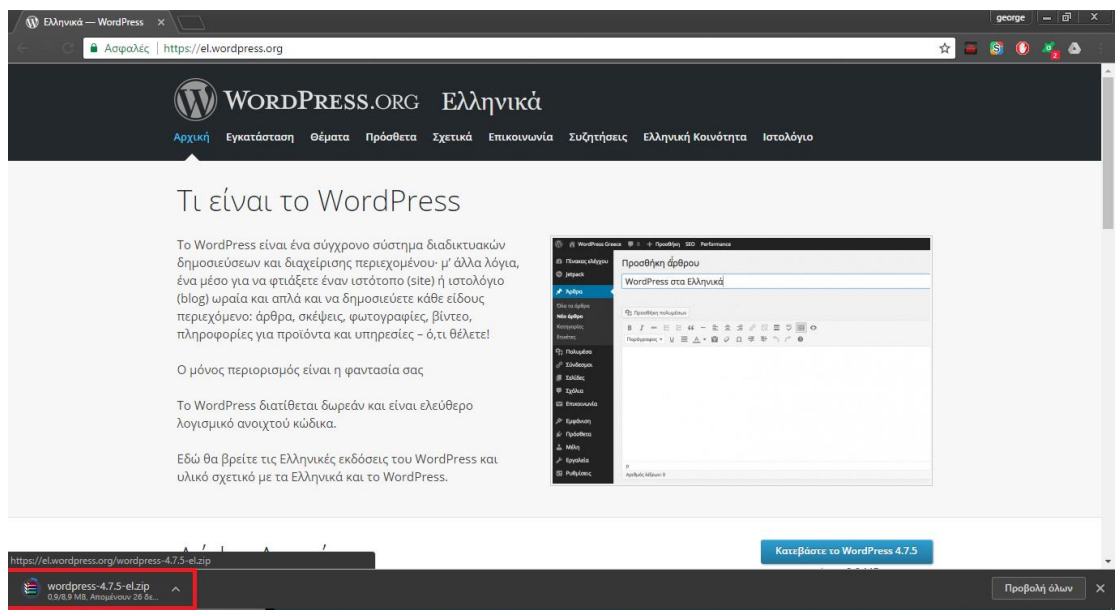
Ελληνικά — WordPress ×

george

Ασφαλές | https://el.wordpress.org

WordPress.org Ελληνικά

Αρχική Εγκατάσταση Θέματα Πρόσθετα Σχετικά Επικοινωνία Συζητήσεις Ελληνική Κοινότητα Ιστολόγιο

Τι είναι το WordPress

Το WordPress είναι ένα σύγχρονο σύστημα διαδικτυακών δημοσιεύσεων και διαχείρισης περιεχομένου· μ' άλλα λόγια, ένα μέσο για να φτιάξετε έναν ιστότοπο (site) ή ιστολόγιο (blog) ωραία και απλά και να δημοσιεύετε κάθε είδους περιεχόμενο: άρθρα, σκέψεις, φωτογραφίες, βίντεο, πληροφορίες για προϊόντα και υπηρεσίες – ό,τι θέλετε!

Ο μόνος περιορισμός είναι η φαντασία σας

Το WordPress διατίθεται δωρεάν και είναι ελεύθερο λογισμικό ανοιχτού κώδικα.

Εδώ θα βρείτε τις Ελληνικές εκδόσεις του WordPress και υλικό σχετικό με τα Ελληνικά και το WordPress.

WordPress Greece + Προσθήκη SEO Performance

Πίνακας ελέγχου
Jetpack
Άρθρα
Όλα τα άρθρα
Νέο άρθρο
Κατηγορίες
Ετικέτες
Πολυμέσα
Σύνδεσμοι
Σελίδες
Σχόλια
Επικοινωνία
Εμφάνιση
Πρόσθετα
Μέλη
Εργαλεία
Ρυθμίσεις

Προσθήκη άρθρου
WordPress στα Ελληνικά
Προσθήκη πολυμέσων
Παράγραφος
Αριθμός λέξεων: 0

https://el.wordpress.org/wordpress-4.7.5-el.zip

Κατεβάστε το WordPress 4.7.5

wordpress-4.7.5-el.zip
0,9/8,9 MB, Απομένουν 26 δε...

Προβολή όλων ×